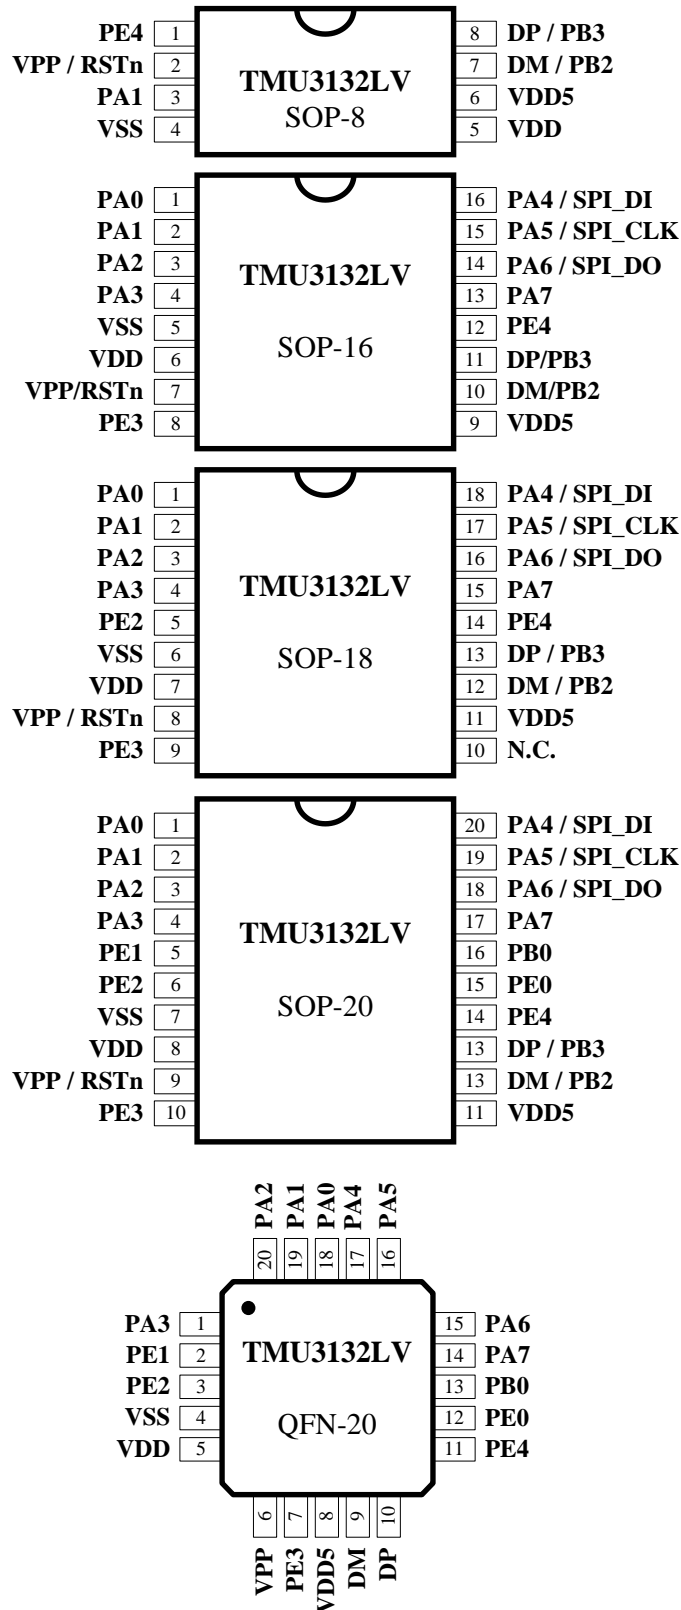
PE4 1
VPP / RSTn 2
PA1 3
VSS 4

TMU3132LV
SOP-8

8 DP / PB3
7 DM / PB2
6 VDD5
5 VDD

PA0 1
PA1 2
PA2 3
PA3 4
VSS 5
VDD 6
VPP/RSTn 7
PE3 8

TMU3132LV
SOP-16

16 PA4 / SPI_DI
15 PA5 / SPI_CLK
14 PA6 / SPI_DO
13 PA7
12 PE4
11 DP/PB3
10 DM/PB2
9 VDD5

PA0 1
PA1 2
PA2 3
PA3 4
PE2 5
VSS 6
VDD 7
VPP / RSTn 8
PE3 9

TMU3132LV
SOP-18

18 PA4 / SPI_DI
17 PA5 / SPI_CLK
16 PA6 / SPI_DO
15 PA7
14 PE4
13 DP / PB3
12 DM / PB2
11 VDD5
10 N.C.

PA0 1
PA1 2
PA2 3
PA3 4
PE1 5
PE2 6
VSS 7
VDD 8
VPP / RSTn 9
PE3 10

TMU3132LV
SOP-20

20 PA4 / SPI_DI
19 PA5 / SPI_CLK
18 PA6 / SPI_DO
17 PA7
16 PB0
15 PE0
14 PE4
13 DP / PB3
13 DM / PB2
11 VDD5

PA2 PA1 PA0 PA4 PA5
20 19 18 17 16

PA3 1
PE1 2
PE2 3
VSS 4
VDD 5

TMU3132LV
QFN-20

15 PA6
14 PA7
13 PB0
12 PE0
11 PE4

6 7 8 9 10
VPP PE3 VDD5 DM DP